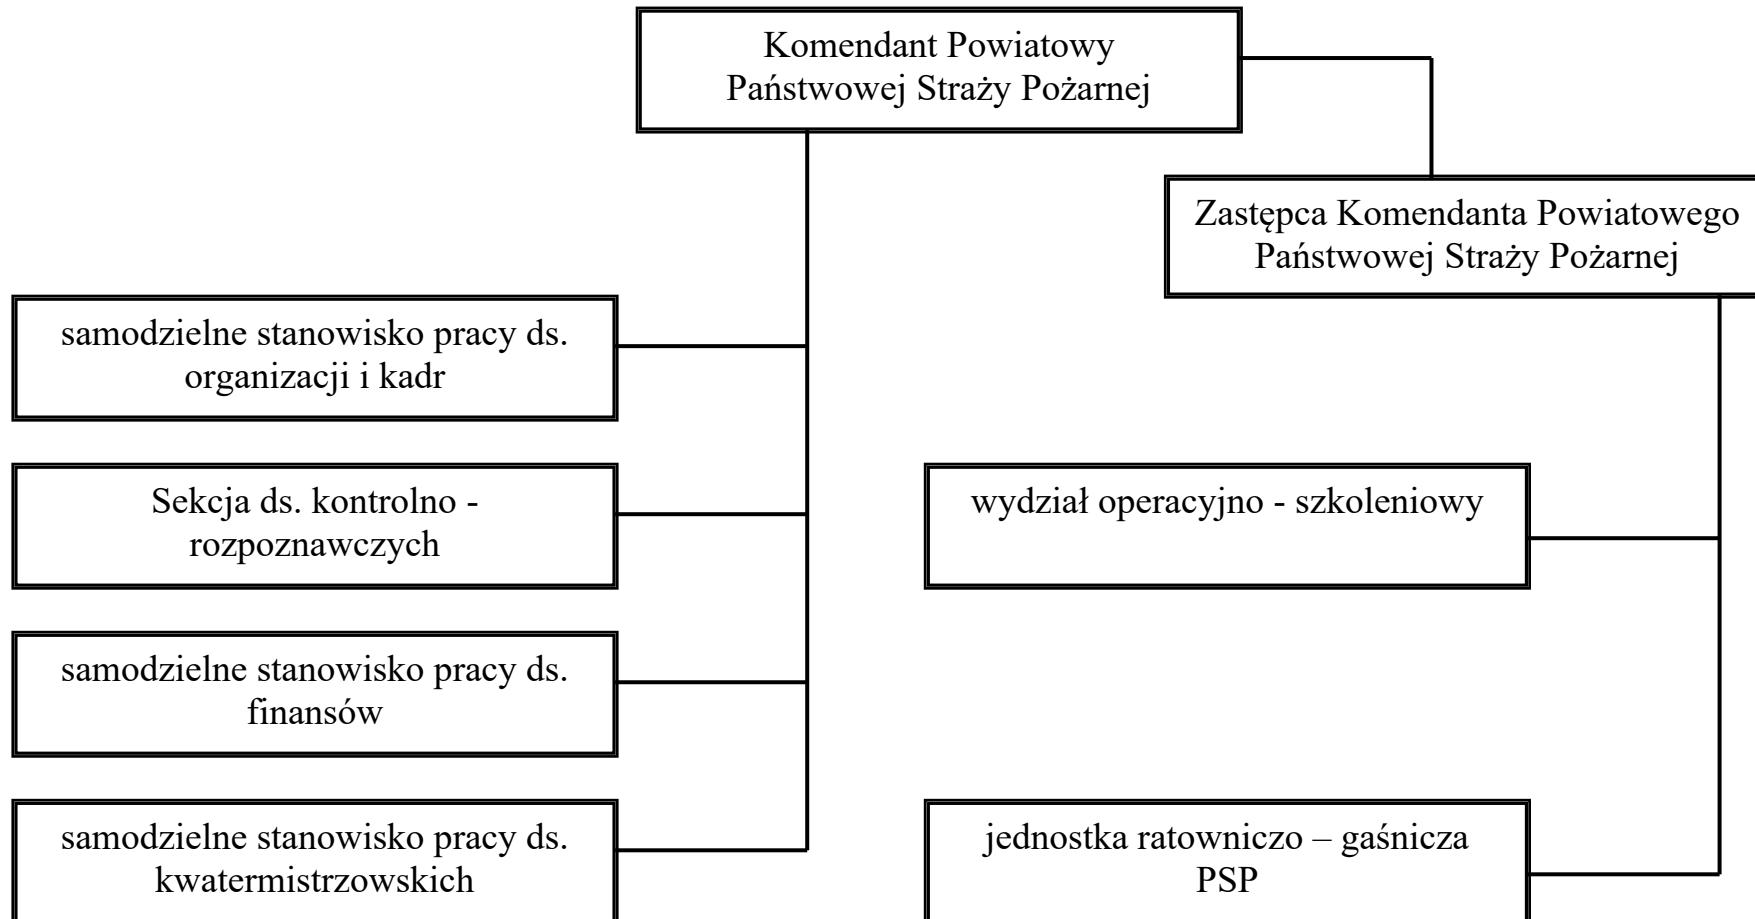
Komendant Powiatowy Państwowej Straży Pożarnej

Zastępca Komendanta Powiatowego Państwowej Straży Pożarnej

samodzielne stanowisko pracy ds. organizacji i kadr

Sekcja ds. kontrolno - rozpoznawczych

samodzielne stanowisko pracy ds. finansów

samodzielne stanowisko pracy ds. kwatermistrzowskich

wydział operacyjno - szkoleniowy

jednostka ratowniczo – gaśnicza PSP